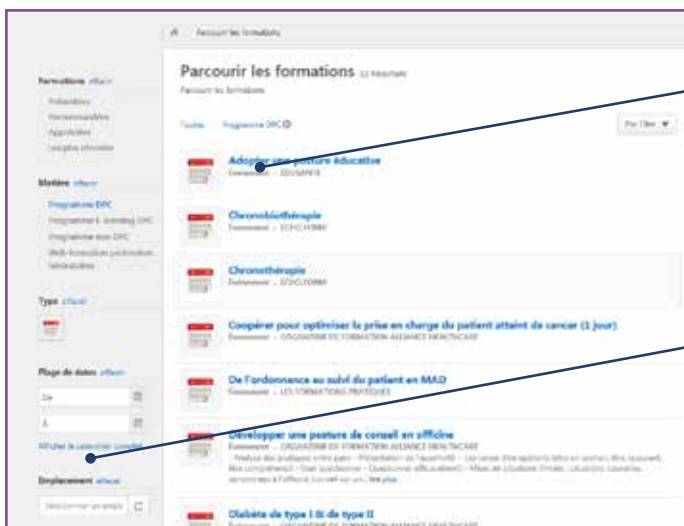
Parcourir les formations

Formations effacer
Prédédents
Recommandables
Appréciées
Les plus récentes

Matière effacer
Programme DPC
Programme E-learning DPC
Programme non DPC
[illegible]
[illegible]

Type effacer

Plage de dates effacer
De
À
Afficher le calendrier complet

Emplacement effacer
Sélectionner un empl

Parcourir les formations 12 Résultats
Parcourir les formations

Toutes Programme DPC

Par titre ▼

Adopter une posture éducative
Evènement – EDUSANTE

Chronobiothérapie
Evènement – ECHO FORM

Chronothérapie
Evènement – ECHO FORM

Coopérer pour optimiser la prise en charge du patient atteint de cancer (1 jour)
Evènement – ORGANISME DE FORMATION ALLIANCE HEALTHCARE

De l'ordonnance au suivi du patient en MAD
Evènement – LES FORMATIONS PRATIQUES

Développer une posture de conseil en officine
Evènement – ORGANISME DE FORMATION ALLIANCE HEALTHCARE
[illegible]

Diabète de type I & de type II
Evènement – ORGANISME DE FORMATION ALLIANCE HEALTHCARE